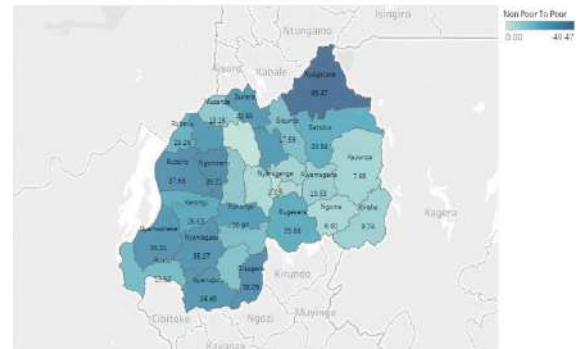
Isingiro
Ntungamo
Kisoro
Kabale
Non Poor To Poor
0.00
48.47
Nyagatare
48.47
Burera
Musanze
Gicumbi
Rubavu
Gatsibo
Nyabihu
Rutsiro
Ngororero
Kayonza
Nyarugenge
Kamonyi
Rwamagana
Karongi
Muhanga
Ngoma
Kirehe
Bugesera
Nyamasheke
Nyamagabe
Huye
Rusizi
Gisagara
Nyaruguru
Kagera
Kirundo
Cibitoke
Ngozi
Muyinga
Kayanza
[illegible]